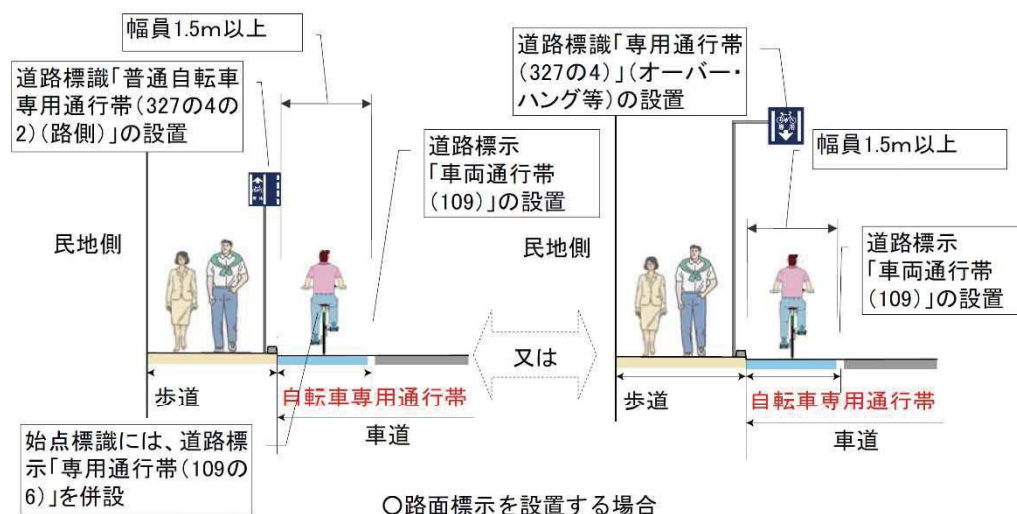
幅員1.5m以上

道路標識「普通自転車専用通行帯（327の4の2）（路側）」の設置

道路標示「車両通行帯（109）」の設置

民地側

歩道

自転車専用通行帯

車道

始点標識には、道路標示「専用通行帯（109の6）」を併設

又は

道路標識「専用通行帯（327の4）」（オーバー・ハング等）の設置

幅員1.5m以上

民地側

道路標示「車両通行帯（109）」の設置

歩道

自転車専用通行帯

車道

○路面標示を設置する場合